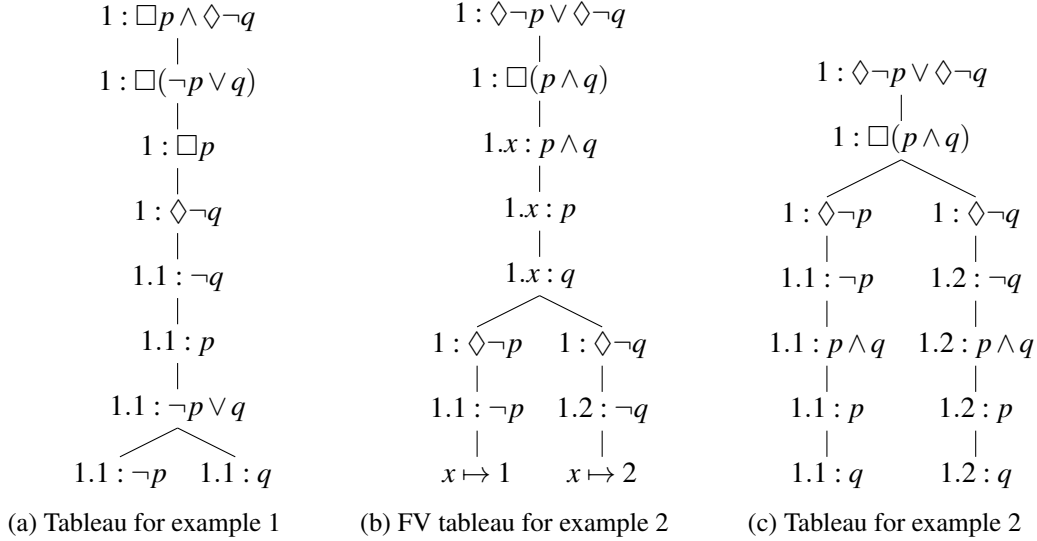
$1 : \Box p \wedge \Diamond \neg q$

$1 : \Box(\neg p \vee q)$

$1 : \Box p$

$1 : \Diamond \neg q$

$1.1 : \neg q$

$1.1 : p$

$1.1 : \neg p \vee q$

$1.1 : \neg p$ $1.1 : q$

(a) Tableau for example 1

$1 : \Diamond \neg p \vee \Diamond \neg q$

$1 : \Box(p \wedge q)$

$1.x : p \wedge q$

$1.x : p$

$1.x : q$

$1 : \Diamond \neg p$ $1 : \Diamond \neg q$

$1.1 : \neg p$ $1.2 : \neg q$

$x \mapsto 1$ $x \mapsto 2$

(b) FV tableau for example 2

$1 : \Diamond \neg p \vee \Diamond \neg q$

$1 : \Box(p \wedge q)$

$1 : \Diamond \neg p$ $1 : \Diamond \neg q$

$1.1 : \neg p$ $1.2 : \neg q$

$1.1 : p \wedge q$ $1.2 : p \wedge q$

$1.1 : p$ $1.2 : p$

$1.1 : q$ $1.2 : q$

(c) Tableau for example 2